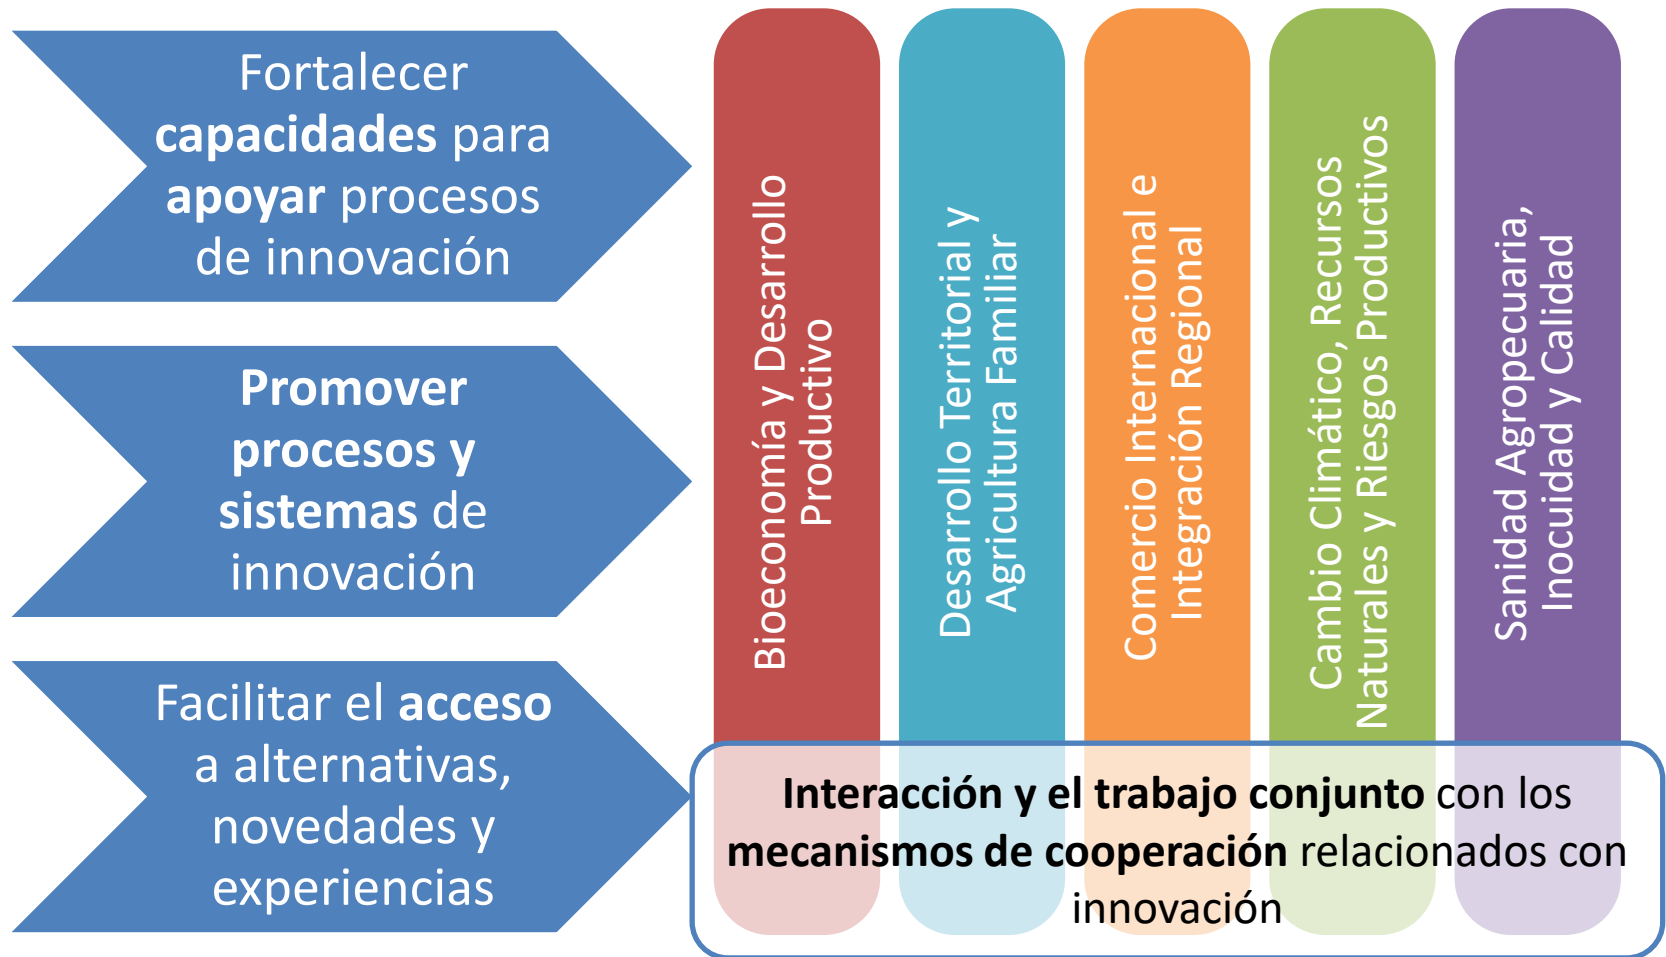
Fortalecer capacidades para apoyar procesos de innovación

Promover procesos y sistemas de innovación

Facilitar el acceso a alternativas, novedades y experiencias

Bioeconomía y Desarrollo Productivo

Desarrollo Territorial y Agricultura Familiar

Comercio Internacional e Integración Regional

Cambio Climático, Recursos Naturales y Riesgos Productivos

Sanidad Agropecuaria, Inocuidad y Calidad

Interacción y el trabajo conjunto con los mecanismos de cooperación relacionados con innovación